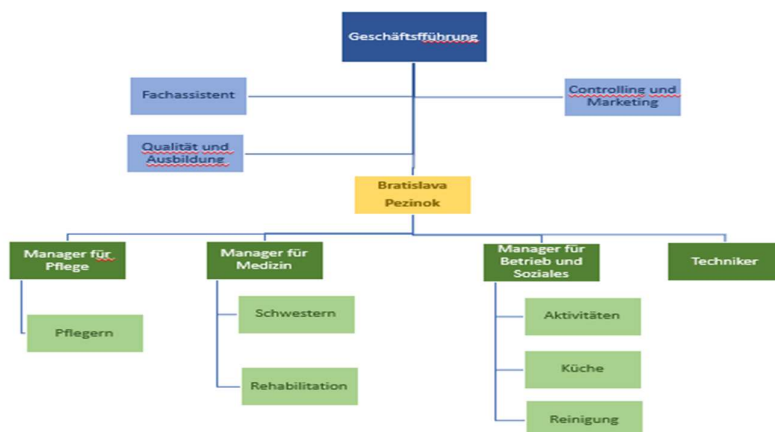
Geschäftsführung

Fachassistent

Controlling und Marketing

Qualität und Ausbildung

Bratislava Pezinok

Manager für Pflege

Pflegern

Manager für Medizin

Schwestern

Rehabilitation

Manager für Betrieb und Soziales

Aktivitäten

Küche

Reinigung

Techniker